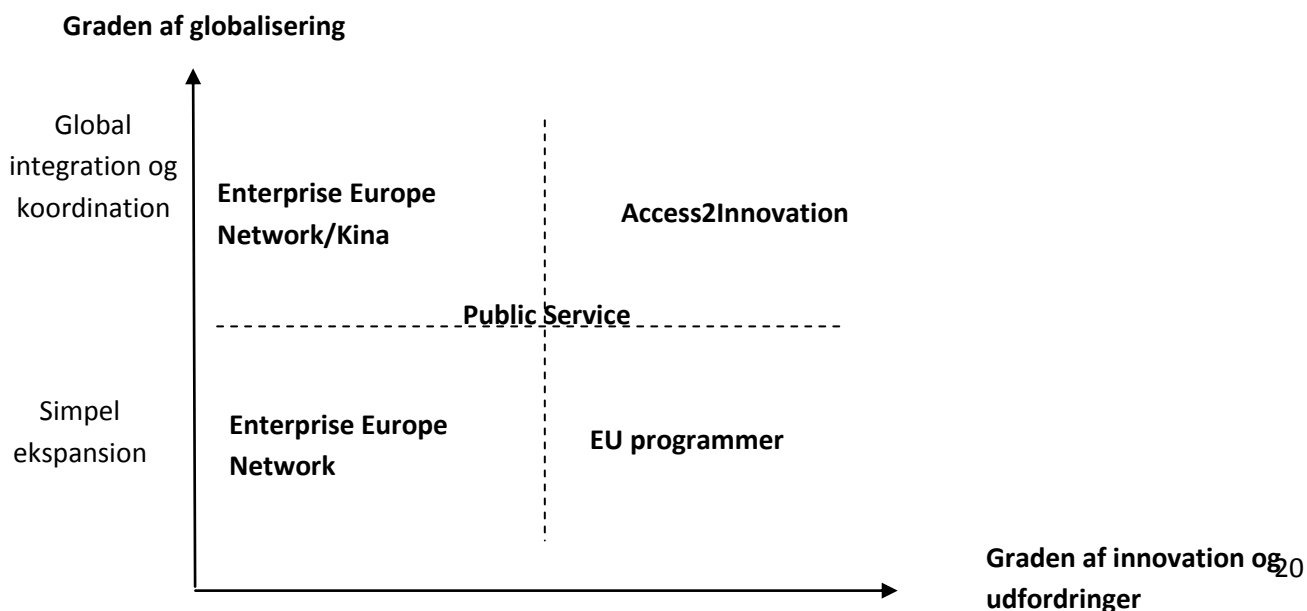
Graden af globalisering

Global integration og koordination

Enterprise Europe Network/Kina

Access2Innovation

Public Service

Simpel ekspansion

Enterprise Europe Network

EU programmer

Graden af innovation og udfordringer

20